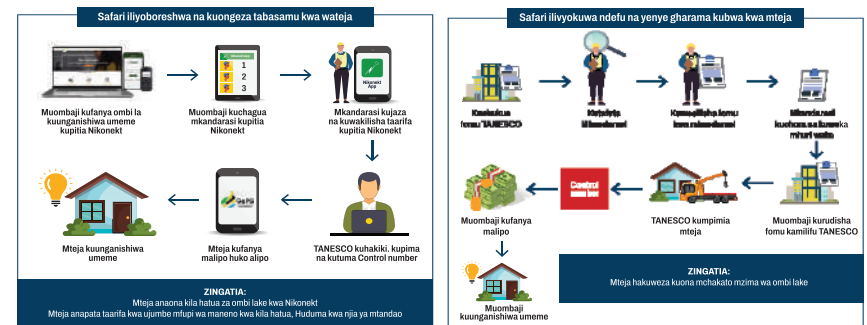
Safari iliyoboreshwa na kuongeza tabasamu kwa wateja

Muombaji kufanya ombi la kuunganishiwa umeme kupitia Nikonekt

Muombaji kuchagua mkandarasi kupitia Nikonekt

1
2
3

Nikonekt App

Mkandarasi kujaza na kuwakilisha taarifa kupitia Nikonekt

Mteja kuunganishiwa umeme

GePG

Mteja kufanya malipo huko alipo

TANESCO kuhakiki. kupima na kutuma Control number

ZINGATIA:
Mteja anaona kila hatua za ombi lake kwa Nikonekt
Mteja anapata taarifa kwa ujumbe mfupi wa maneno kwa kila hatua, Huduma kwa njia ya mtandao

Safari ilivyokuwa ndefu na yenye gharama kubwa kwa mteja

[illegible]

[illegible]

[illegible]

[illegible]

Control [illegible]

Muombaji kufanya malipo

TANESCO kumpimia mteja

Muombaji kurudisha fomu kamilifu TANESCO

Muombaji kuunganishiwa umeme

ZINGATIA:
Mteja hakuweza kuona mchakato mzima wa ombi lake